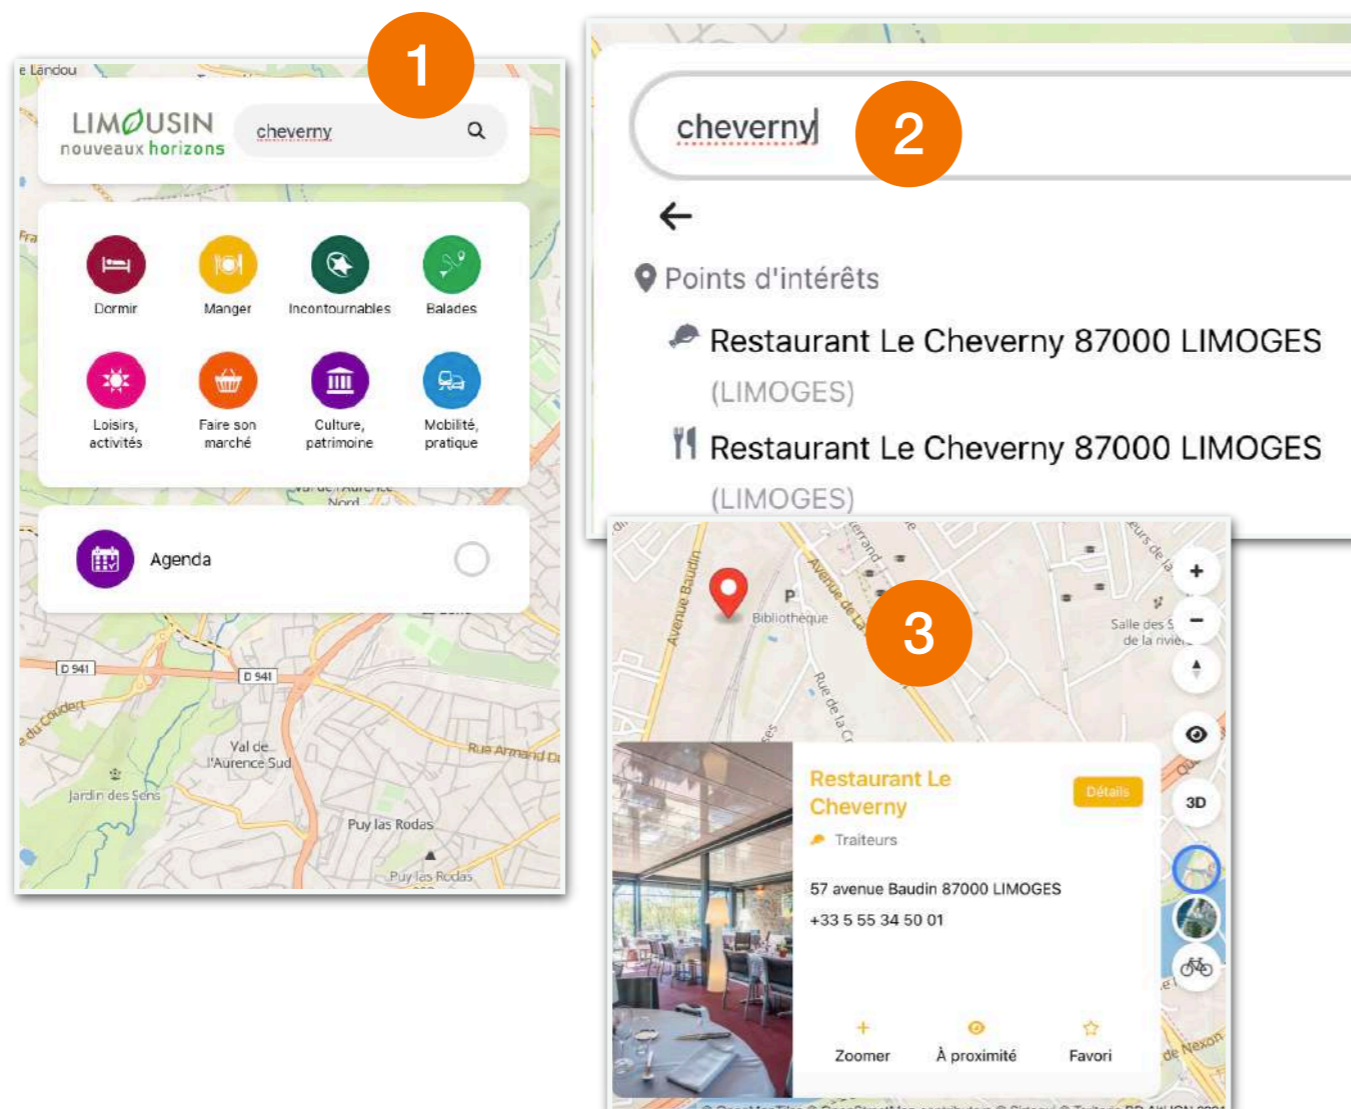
e Landou

1

LIMOUSIN
nouveaux horizons

cheverny

Dormir

Manger

Incontournables

Balades

Loisirs, activités

Faire son marché

Culture, patrimoine

Mobilité, pratique

Agenda

D 941

D 941

Val de l'Aurence Sud

Rue Armand D

Jardin des Sens

Puy las Rodas

Puy las Rodas

2

cheverny

←

Points d'intérêts

Restaurant Le Cheverny 87000 LIMOGES
(LIMOGES)

Restaurant Le Cheverny 87000 LIMOGES
(LIMOGES)

3

Avenue Baudin

Bibliothèque

Avenue de la

Salle des S de la rivie

+

−

3D

Restaurant Le Cheverny

Détails

Traiteurs

57 avenue Baudin 87000 LIMOGES

+33 5 55 34 50 01

Zoomer

À proximité

Favori

de Nexon